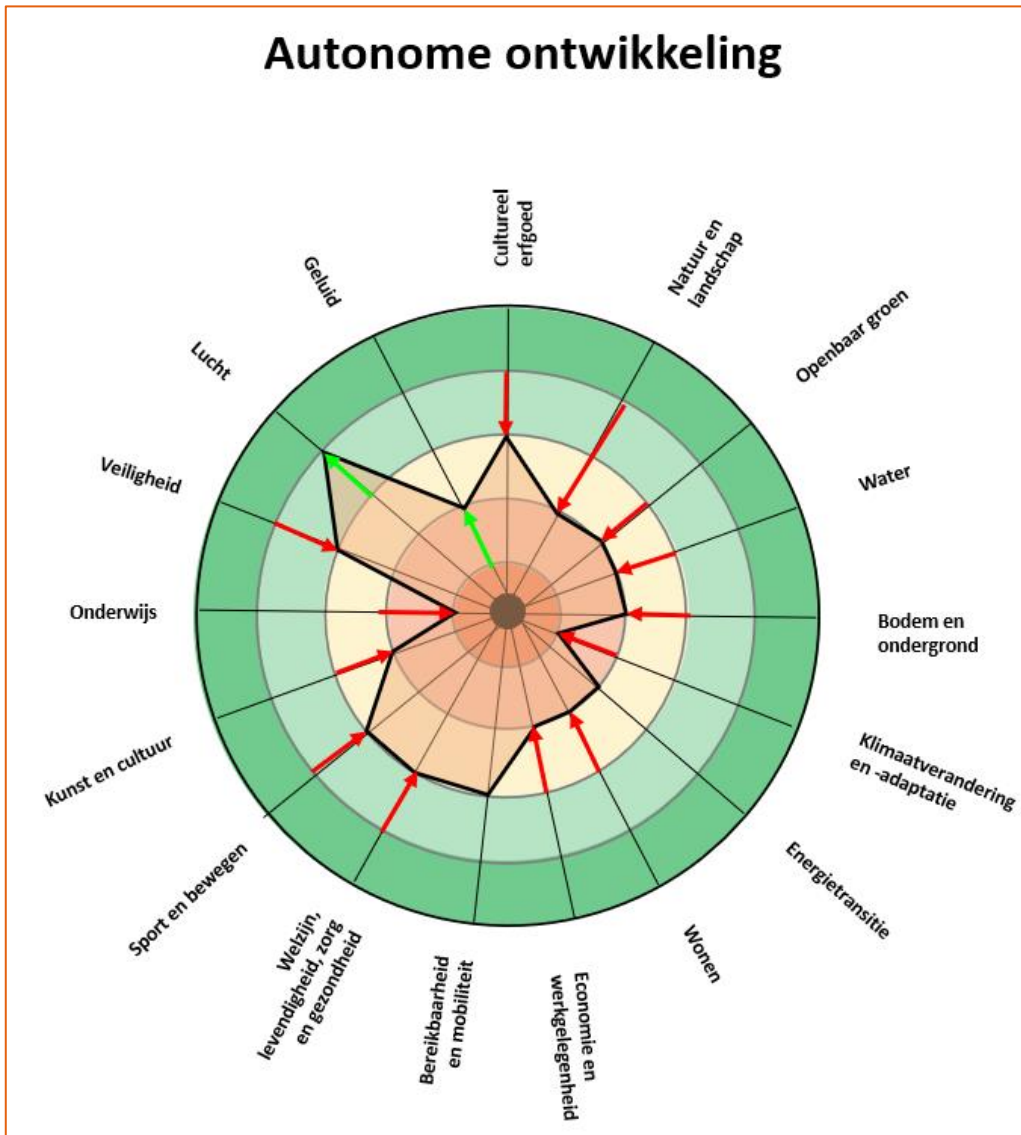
Autonome ontwikkeling

Cultureel erfgoed

Natuur en landschap

Openbaar groen

Water

Bodem en ondergrond

Klimaatverandering en -adaptatie

Energietransitie

Wonen

Economie en werkgelegenheid

Bereikbaarheid en mobiliteit

Welzijn, levendigheid, zorg en gezondheid

Sport en bewegen

Kunst en cultuur

Onderwijs

Veiligheid

Lucht

Geluid